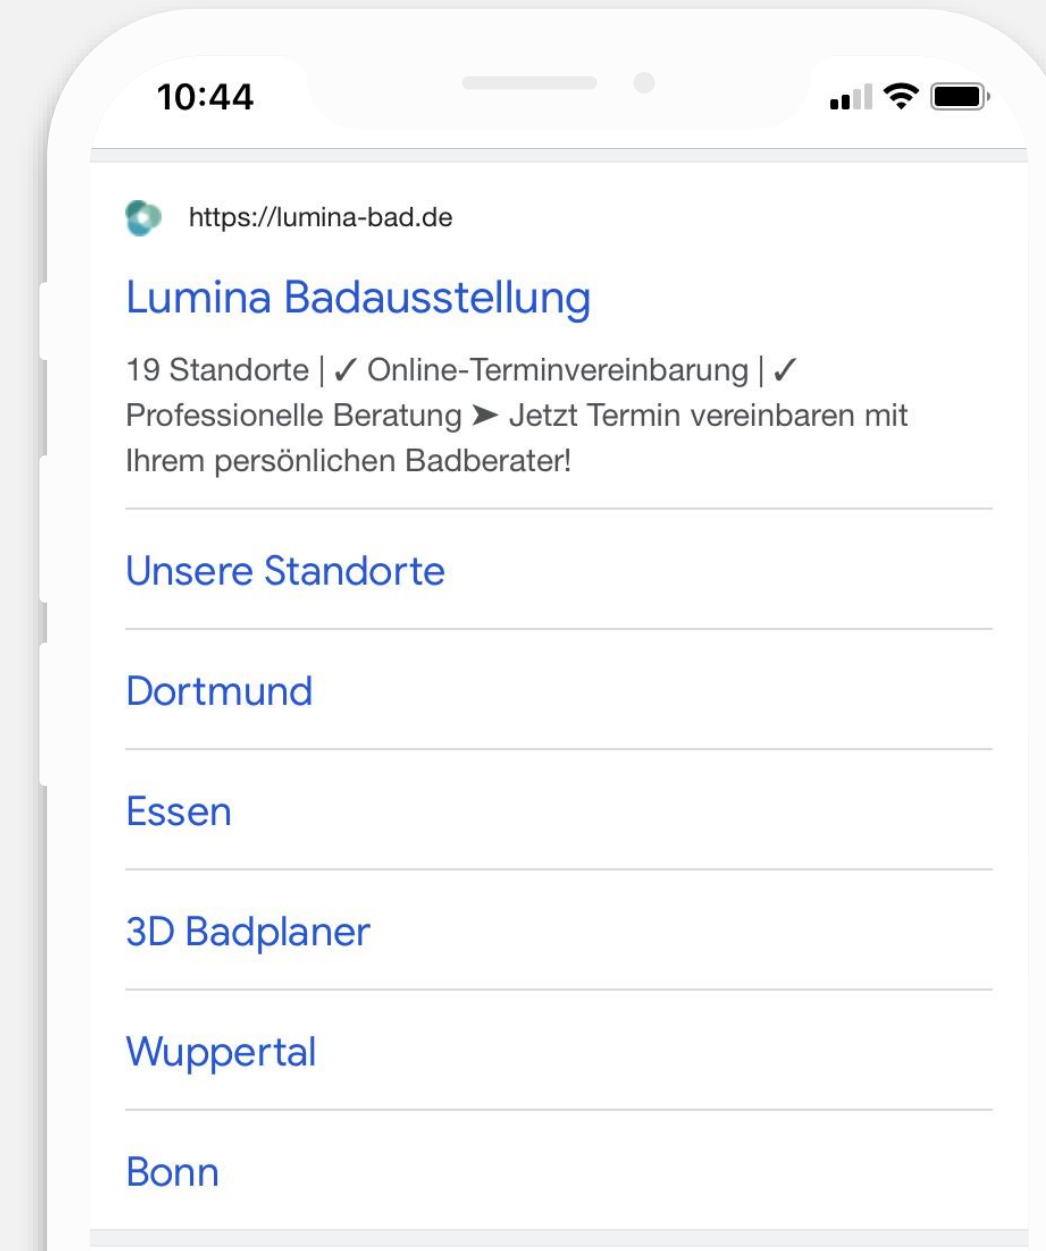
10:44

https://lumina-bad.de

Lumina Badausstellung

19 Standorte | ✓ Online-Terminvereinbarung | ✓ Professionelle Beratung ➤ Jetzt Termin vereinbaren mit Ihrem persönlichen Badberater!

Unsere Standorte

Dortmund

Essen

3D Badplaner

Wuppertal

Bonn